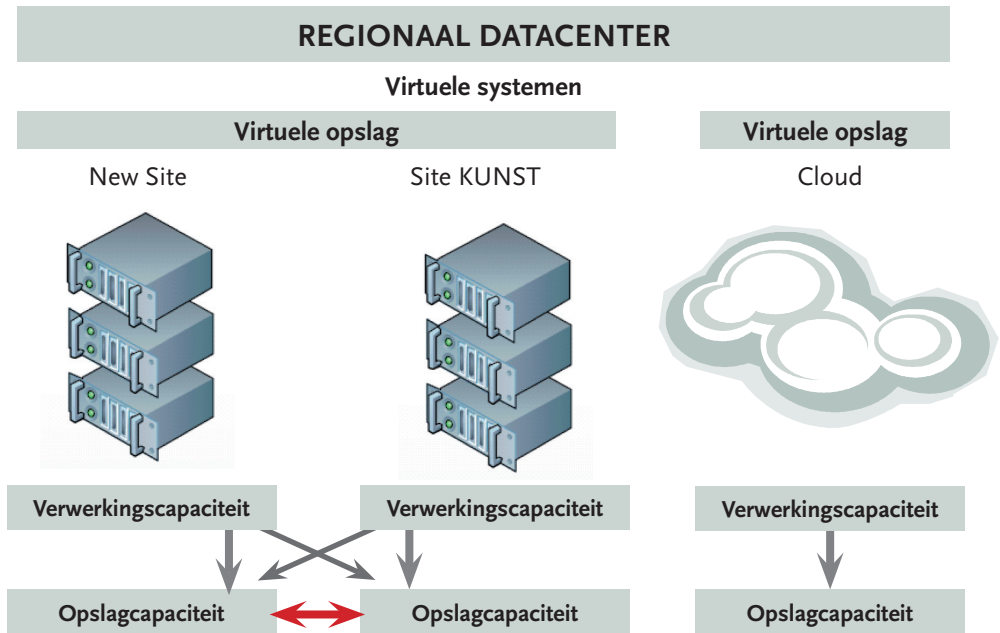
REGIONAAL DATACENTER

Virtuele systemen

Virtuele opslag

Virtuele opslag

New Site

Site KUNST

Cloud

Verwerkingscapaciteit

Verwerkingscapaciteit

Verwerkingscapaciteit

Opslagcapaciteit

Opslagcapaciteit

Opslagcapaciteit